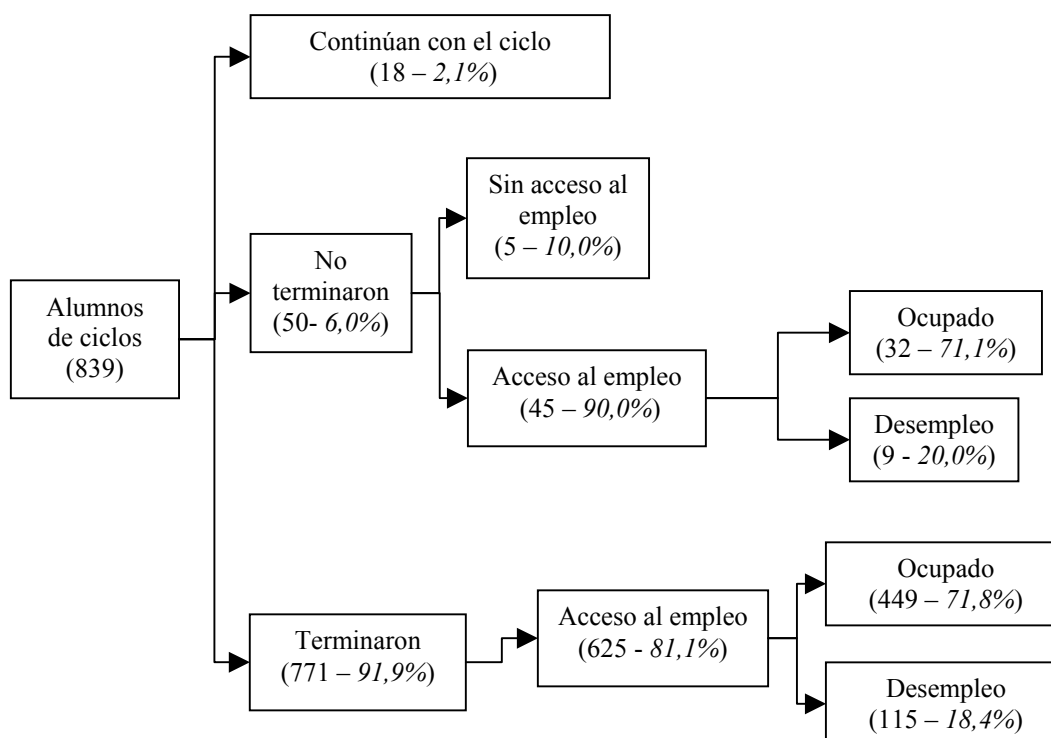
Alumnos de ciclos (839)

Continúan con el ciclo (18 – 2,1%)

No terminaron (50- 6,0%)

Sin acceso al empleo (5 – 10,0%)

Acceso al empleo (45 – 90,0%)

Ocupado (32 – 71,1%)

Desempleo (9 - 20,0%)

Terminaron (771 – 91,9%)

Acceso al empleo (625 - 81,1%)

Ocupado (449 – 71,8%)

Desempleo (115 – 18,4%)